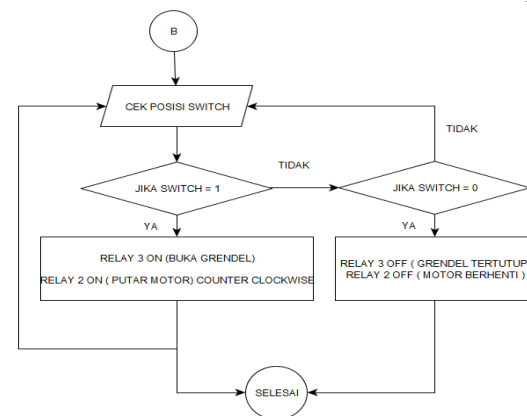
B

CEK POSISI SWITCH

TIDAK

TIDAK

JIKA SWITCH = 1

JIKA SWITCH = 0

YA

YA

RELAY 3 ON (BUKA GRENDEL)

RELAY 2 ON ( PUTAR MOTOR) COUNTER CLOCKWISE

RELAY 3 OFF ( GRENDEL TERTUTUP
RELAY 2 OFF ( MOTOR BERHENTI )

SELESAI